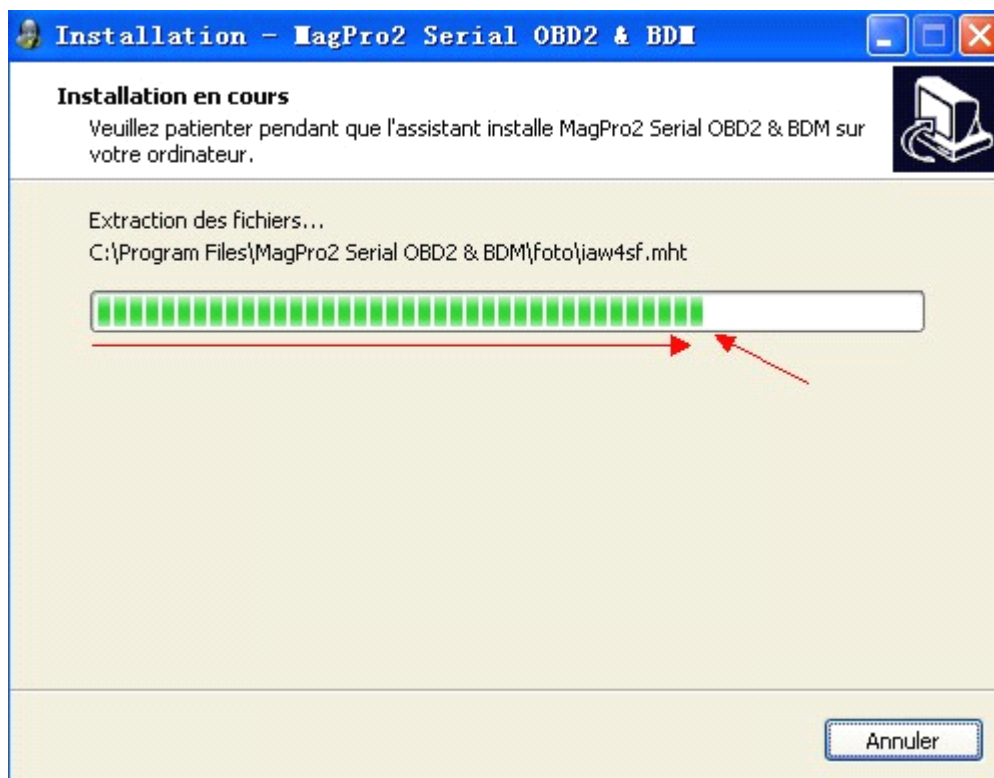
Installation - MagPro2 Serial OBD2 & BDM

Installation en cours
Veuillez patienter pendant que l'assistant installe MagPro2 Serial OBD2 & BDM sur votre ordinateur.

Extraction des fichiers...
C:\Program Files\MagPro2 Serial OBD2 & BDM\foto\iaw4sf.mht

Annuler